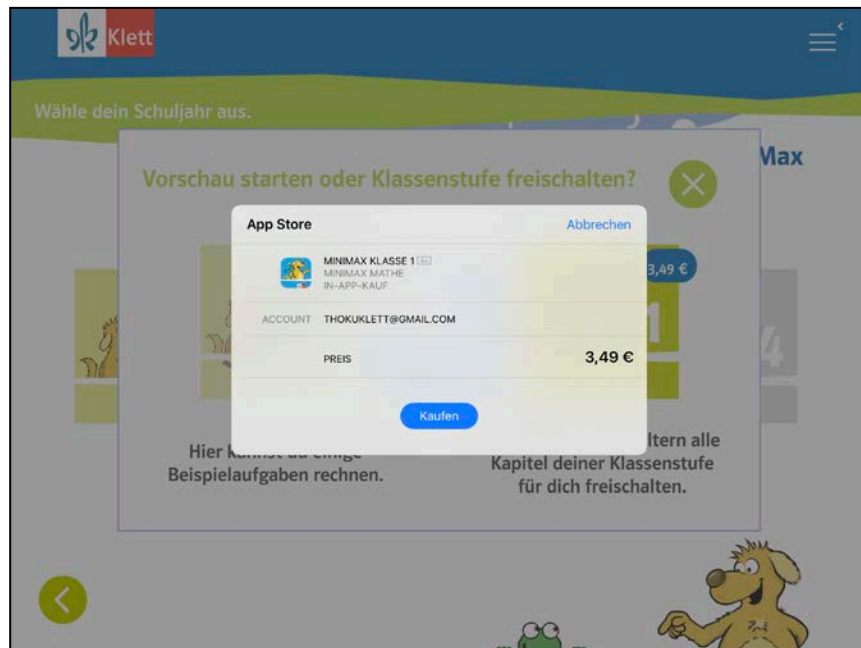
Klett

Wähle dein Schuljahr aus.

Max

Vorschau starten oder Klassenstufe freischalten?

App Store

Abbrechen

MINIMAX KLASSE 1
MINIMAX MATHE
IN-APP-KAUF

ACCOUNT THOKUKLETT@GMAIL.COM

PREIS 3,49 €

Kaufen

3,49 €

1

4

Hier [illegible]
Beispielaufgaben rechnen.

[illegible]ltern alle Kapitel deiner Klassenstufe für dich freischalten.